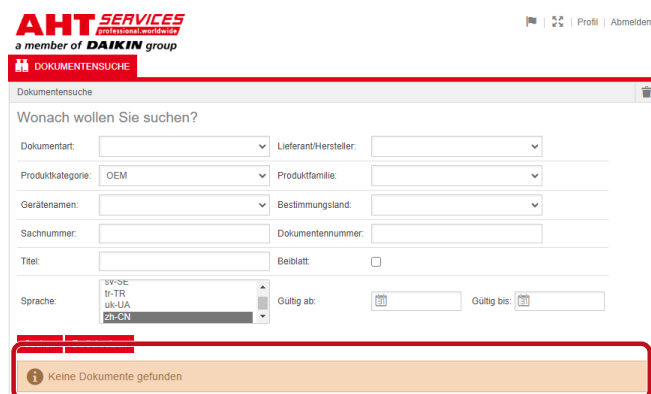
AHT SERVICES
professional.worldwide
a member of DAIKIN group

Profil | Abmelden

DOKUMENTENSUCHE

Dokumentensuche

Wonach wollen Sie suchen?

Dokumentart:
Lieferant/Hersteller:
Produktkategorie: OEM
Produktfamilie:
Gerätenamen:
Bestimmungsland:
Sachnummer:
Dokumentennummer:
Titel:
Beiblatt:
Sprache: sv-SE tr-TR uk-UA zh-CN
Gültig ab:
Gültig bis:

Keine Dokumente gefunden